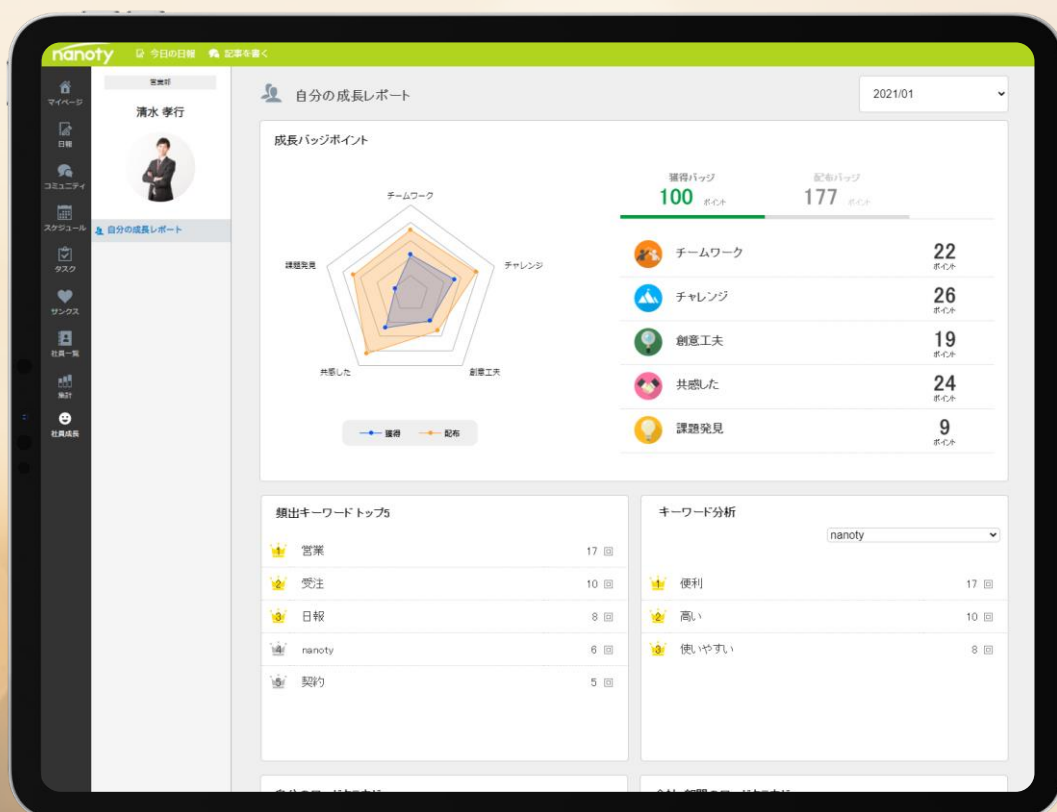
nanoty 今日の日報 記事を書く

マイページ
日報
コミュニティ
スケジュール
タスク
サンクス
社員一覧
集計
社員成長

営業部
清水 孝行

自分の成長レポート

自分の成長レポート

2021/01

成長バッジポイント

チームワーク
チャレンジ
創意工夫
共感した
課題発見

— 獲得 — 配布

獲得バッジ
100 ポイント
配布バッジ
177 ポイント

| | |
|---|---|
| チームワーク | 22 ポイント |
| チャレンジ | 26 ポイント |
| 創意工夫 | 19 ポイント |
| 共感した | 24 ポイント |
| 課題発見 | 9 ポイント |

頻出キーワード トップ5

| | | |
|---|---|---|
| 1 | 営業 | 17 回 |
| 2 | 受注 | 10 回 |
| 3 | 日報 | 8 回 |
| 4 | nanoty | 6 回 |
| 5 | 契約 | 5 回 |

キーワード分析

nanoty

| | | |
|---|---|---|
| 1 | 便利 | 17 回 |
| 2 | 高い | 10 回 |
| 3 | 使いやすい | 8 回 |

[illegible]
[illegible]